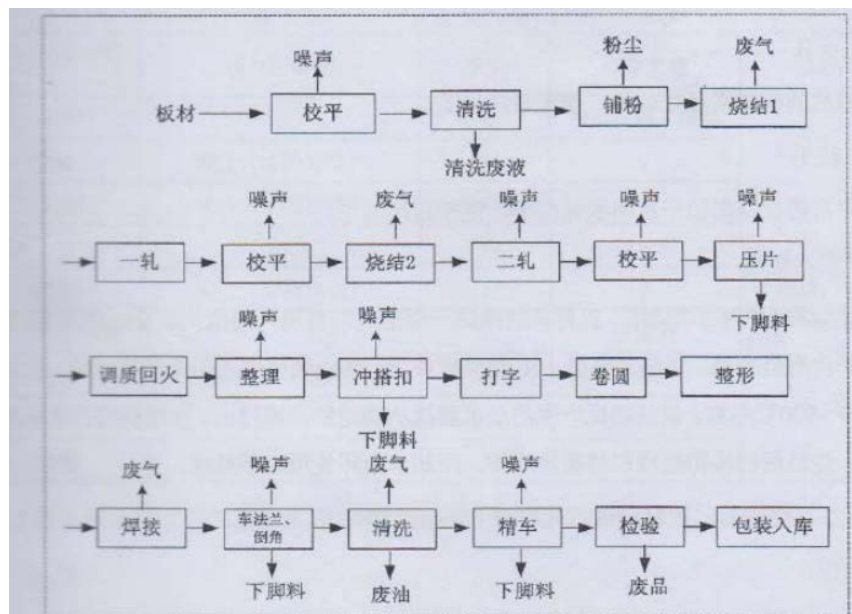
噪声
板材 校平 清洗 粉尘 铺粉 废气 烧结1
清洗废液

噪声 废气 噪声 噪声 噪声
一轧 校平 烧结2 二轧 校平 压片
下脚料

噪声 噪声
调质回火 整理 冲搭扣 打字 卷圆 整形
下脚料

废气 噪声 废气 噪声
焊接 车法兰、倒角 清洗 精车 检验 包装入库
下脚料 废油 下脚料 废品